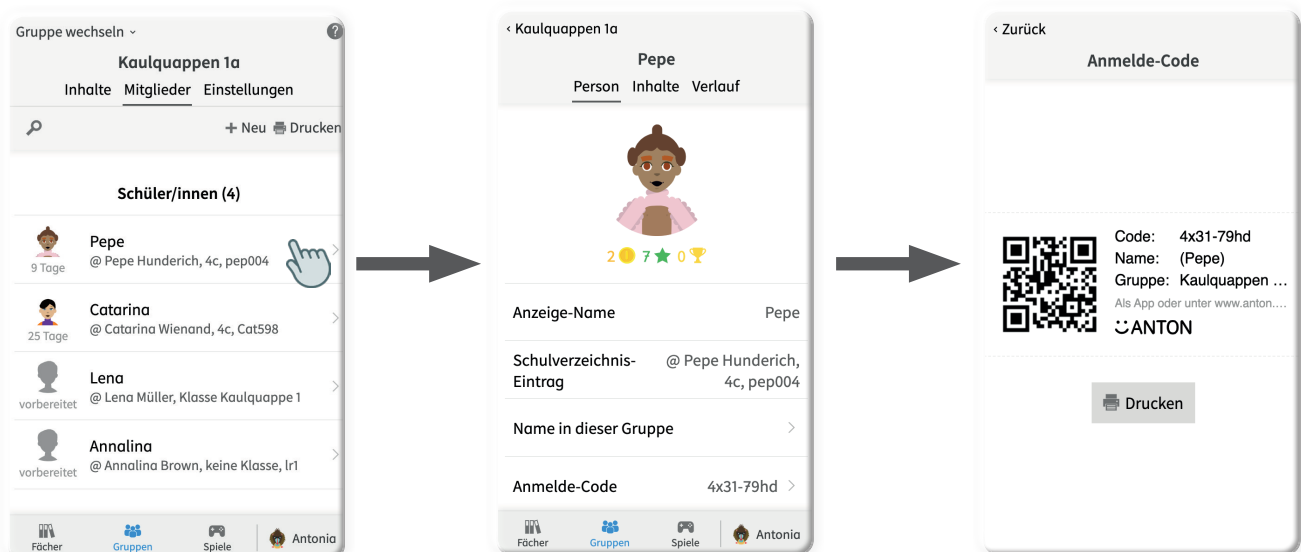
Gruppe wechseln ˅

Kaulquappen 1a

Inhalte Mitglieder Einstellungen

+ Neu Drucken

Schüler/innen (4)

Pepe
9 Tage
@ Pepe Hunderich, 4c, pep004

Catarina
25 Tage
@ Catarina Wienand, 4c, Cat598

Lena
vorbereitet
@ Lena Müller, Klasse Kaulquappe 1

Annalina
vorbereitet
@ Annalina Brown, keine Klasse, lr1

Fächer Gruppen Spiele Antonia

‹ Kaulquappen 1a

Pepe

Person Inhalte Verlauf

2 7 0

Anzeige-Name Pepe

Schulverzeichnis-Eintrag @ Pepe Hunderich, 4c, pep004

Name in dieser Gruppe

Anmelde-Code 4x31-79hd

Fächer Gruppen Spiele Antonia

‹ Zurück

Anmelde-Code

Code: 4x31-79hd
Name: (Pepe)
Gruppe: Kaulquappen ...
Als App oder unter www.anton....
ANTON

Drucken